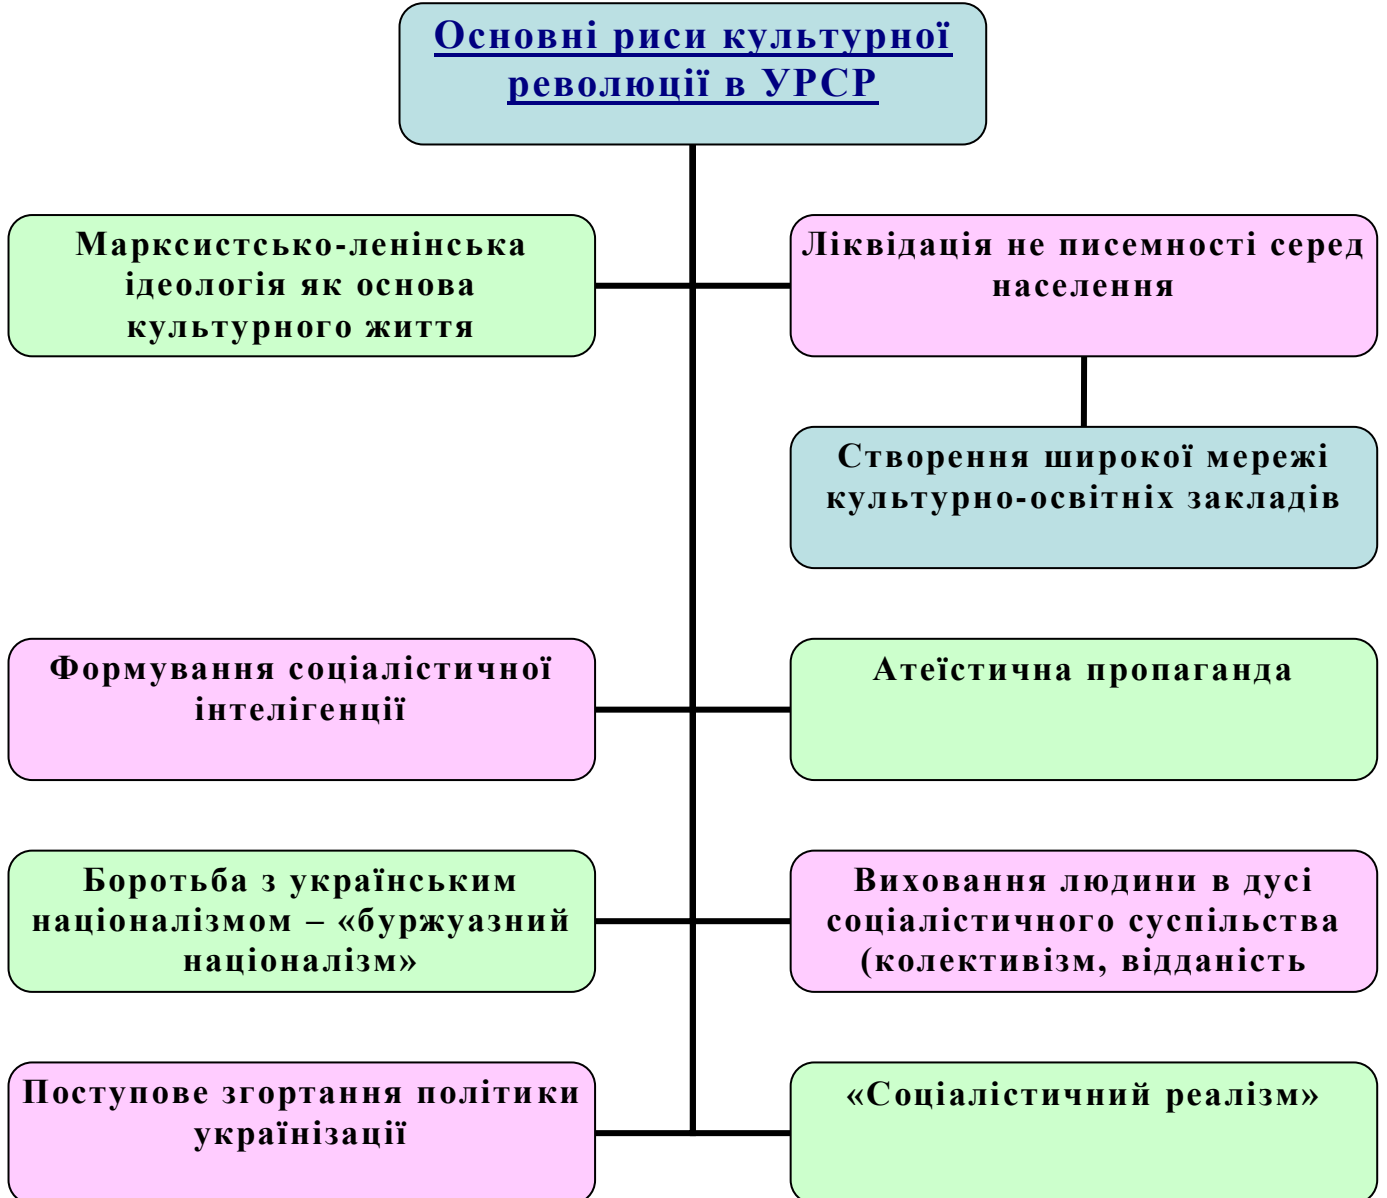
Основні риси культурної революції в УРСР

Марксистсько-ленінська ідеологія як основа культурного життя

Ліквідація не писемності серед населення

Створення широкої мережі культурно-освітніх закладів

Формування соціалістичної інтелігенції

Атеїстична пропаганда

Боротьба з українським націоналізмом – «буржуазний націоналізм»

Виховання людини в дусі соціалістичного суспільства (колективізм, відданість

Поступове згортання політики українізації

«Соціалістичний реалізм»